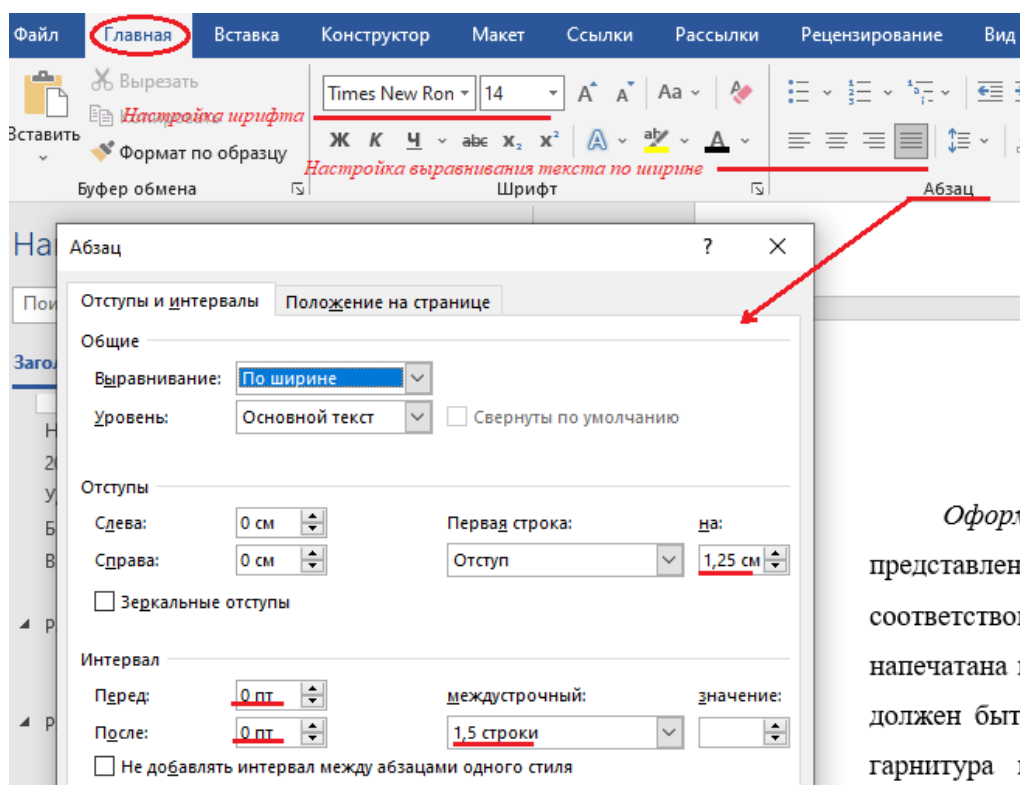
Файл Главная Вставка Конструктор Макет Ссылки Рассылки Рецензирование Вид

Вырезать
Настройка шрифта
Вставить
Формат по образцу
Буфер обмена

Times New Ron 14
Ж К Ч abc $x_2$ $x^2$ A A
Настройка выравнивания текста по ширине
Шрифт

Абзац

На
Пои
Загол
Н
20
У
Б
В
Р
Р

Абзац ? ✕

Отступы и интервалы | Положение на странице

Общие
Выравнивание: По ширине
Уровень: Основной текст  Свернуты по умолчанию

Отступы
Слева: 0 см  Первая строка: на:
Справа: 0 см  Отступ  1,25 см
Зеркальные отступы

Интервал
Перед: 0 пт  междустрочный: значение:
После: 0 пт  1,5 строки
Не добавлять интервал между абзацами одного стиля

Оформ
представлен
соответство
напечатана
должен быт
гарнитура